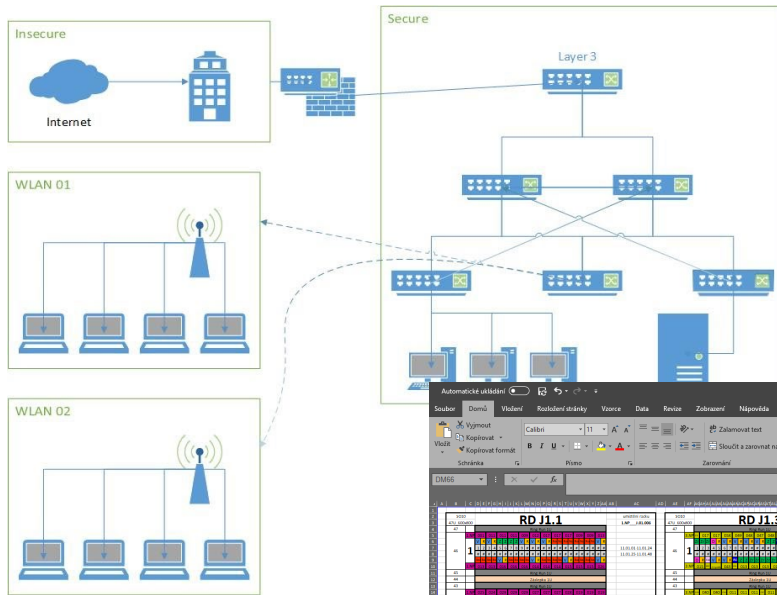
Insecure

Internet

Secure

Layer 3

WLAN 01

WLAN 02

Automatické ukládání

Soubor Domů Vložení Rozložení stránky Vzorce Data Revize Zobrazení Nápověda

Vyjmout
Kopírovat
Kopírovat formát
Vložit
Schránka

Calibri 11 A A
B I U
Písmo

Zalamovat text
Sloučit a zarovnat na
Zarovnání

DM66

RD J1.1

RD J1.3

1

1